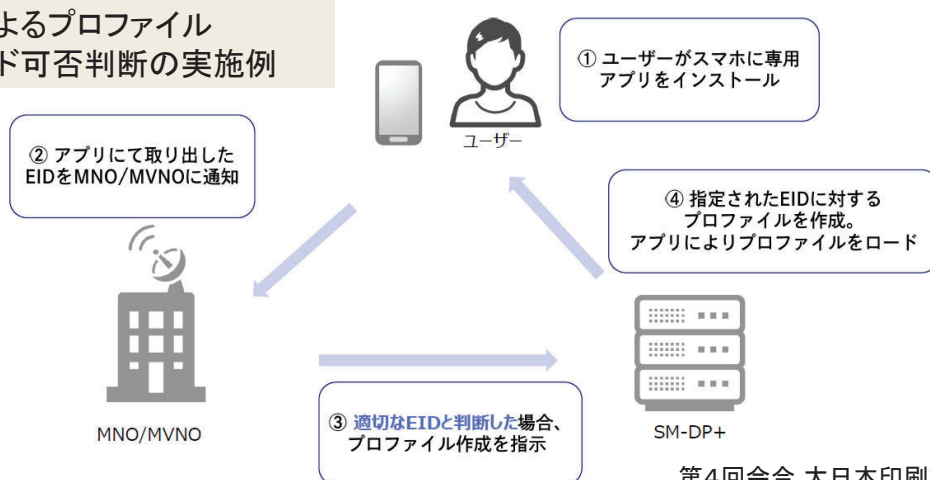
よるプロファイル
ド可否判断の実施例

ユーザー

① ユーザーがスマホに専用アプリをインストール

② アプリにて取り出したEIDをMNO/MVNOに通知

④ 指定されたEIDに対するプロファイルを作成。アプリによりプロファイルをロード

MNO/MVNO

SM-DP+

③ 適切なEIDと判断した場合、プロファイル作成を指示

第4回会合 大日本印刷